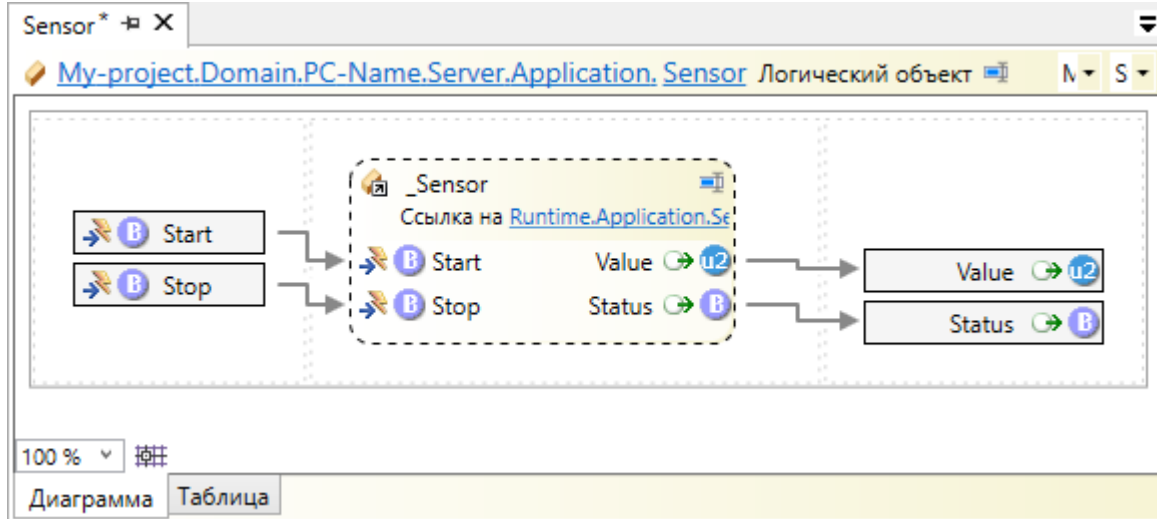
Sensor* ⊣ ✕

My-project.Domain.PC-Name.Server.Application. Sensor Логический объект M S

B Start
B Stop

_Sensor
Ссылка на Runtime.Application.Se
B Start
B Stop
Value u2
Status B

Value u2
Status B

100 %

Диаграмма Таблица